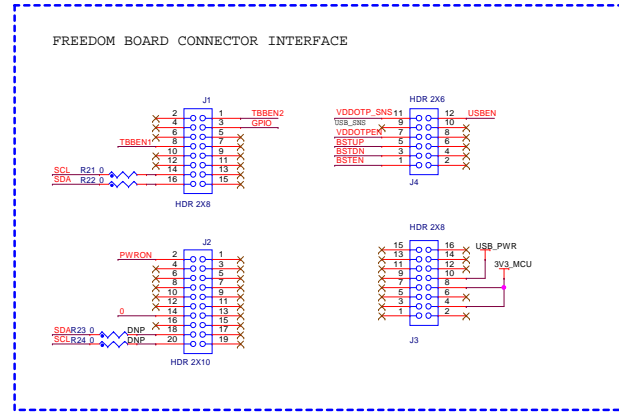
FREEDOM BOARD CONNECTOR INTERFACE

J1
TBBEN2
GPIO
TBBEN1
SCL R21 0
SDA R22 0
2 1
4 3
6 5
8 7
10 9
12 11
14 13
16 15
HDR 2X8

HDR 2X6
VDDOTP_SNS 11 12 USBEN
USB_SNS 9 10
VDDOTPEN 7 8
BSTUP 5 6
BSTDN 3 4
BSTEN 1 2
J4

J2
PWRON
2 1
4 3
6 5
8 7
10 9
12 11
0
14 13
16 15
SDA R23 0 DNP 18 17
SCL R24 0 DNP 20 19
HDR 2X10

HDR 2X8
15 16 USB_PWR
13 14
11 12 3V3_MCU
9 10
7 8
5 6
3 4
1 2
J3